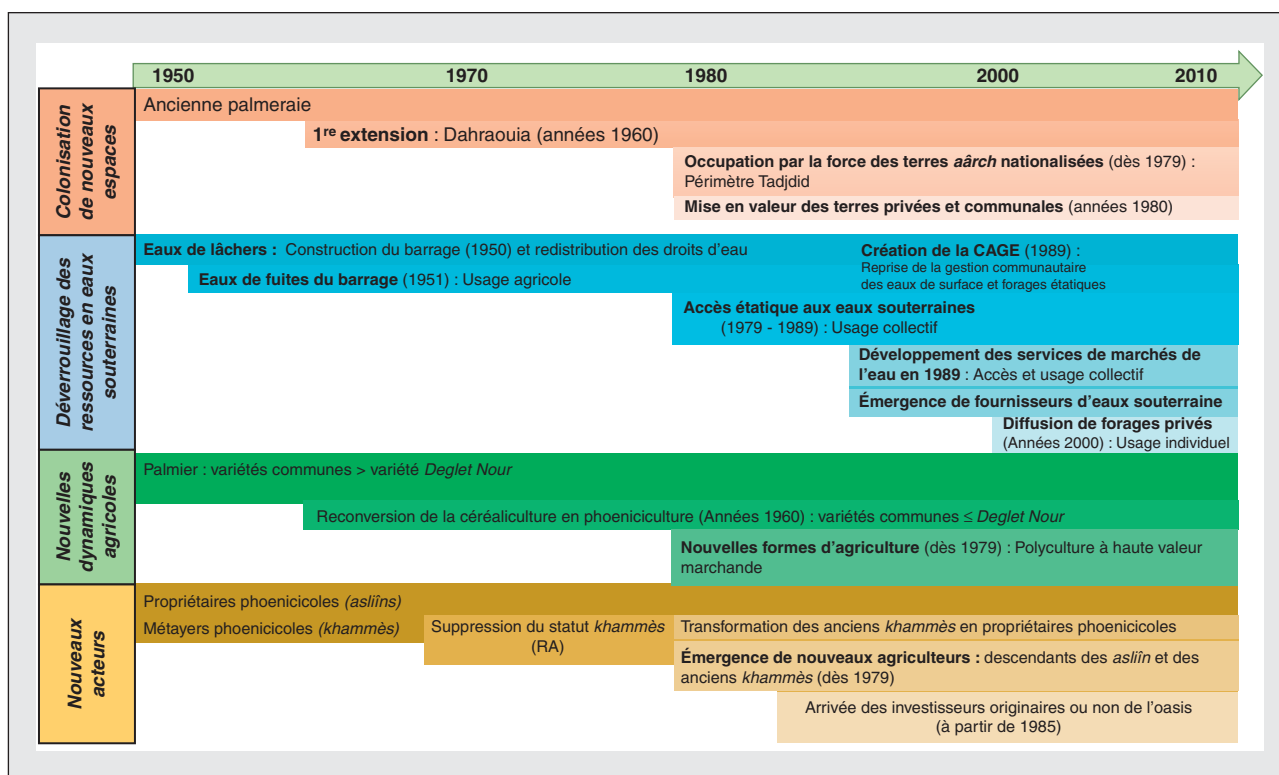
1950 1970 1980 2000 2010

Colonisation de nouveaux espaces

Ancienne palmeraie

**1re extension** : Dahraouia (années 1960)

**Occupation par la force des terres *aârch* nationalisées** (dès 1979) : Périmètre Tadjdid

**Mise en valeur des terres privées et communales** (années 1980)

Déverrouillage des ressources en eaux souterraines

**Eaux de lâchers :** Construction du barrage (1950) et redistribution des droits d'eau

**Création de la CAGE** (1989) : Reprise de la gestion communautaire des eaux de surface et forages étatiques

**Eaux de fuites du barrage** (1951) : Usage agricole

**Accès étatique aux eaux souterraines** (1979 - 1989) : Usage collectif

**Développement des services de marchés de l'eau en 1989** : Accès et usage collectif

**Émergence de fournisseurs d'eaux souterraine**

**Diffusion de forages privés** (Années 2000) : Usage individuel

Nouvelles dynamiques agricoles

Palmier : variétés communes > variété *Deglet Nour*

Reconversion de la céréaliculture en phoeniciculture (Années 1960) : variétés communes ≤ *Deglet Nour*

**Nouvelles formes d'agriculture** (dès 1979) : Polyculture à haute valeur marchande

Nouveaux acteurs

Propriétaires phoenicicoles *(asliîns)*

Métayers phoenicicoles *(khammès)*

Suppression du statut *khammès* (RA)

Transformation des anciens *khammès* en propriétaires phoenicicoles

**Émergence de nouveaux agriculteurs :** descendants des *asliîn* et des anciens *khammès* (dès 1979)

Arrivée des investisseurs originaires ou non de l'oasis (à partir de 1985)